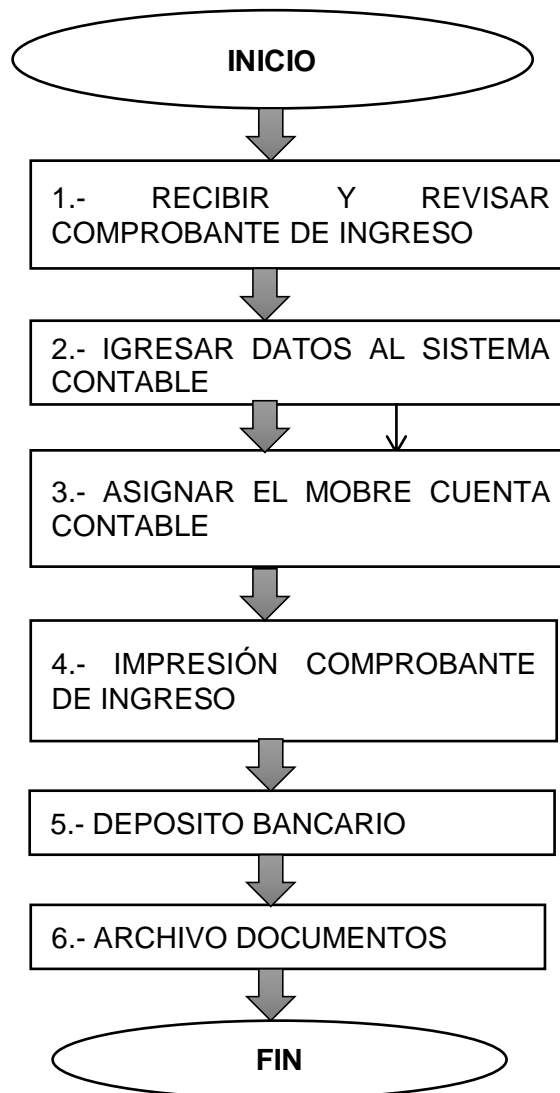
INICIO

1.- RECIBIR Y REVISAR COMPROBANTE DE INGRESO

2.- IGRESAR DATOS AL SISTEMA CONTABLE

3.- ASIGNAR EL MOBRE CUENTA CONTABLE

4.- IMPRESIÓN COMPROBANTE DE INGRESO

5.- DEPOSITO BANCARIO

6.- ARCHIVO DOCUMENTOS

FIN